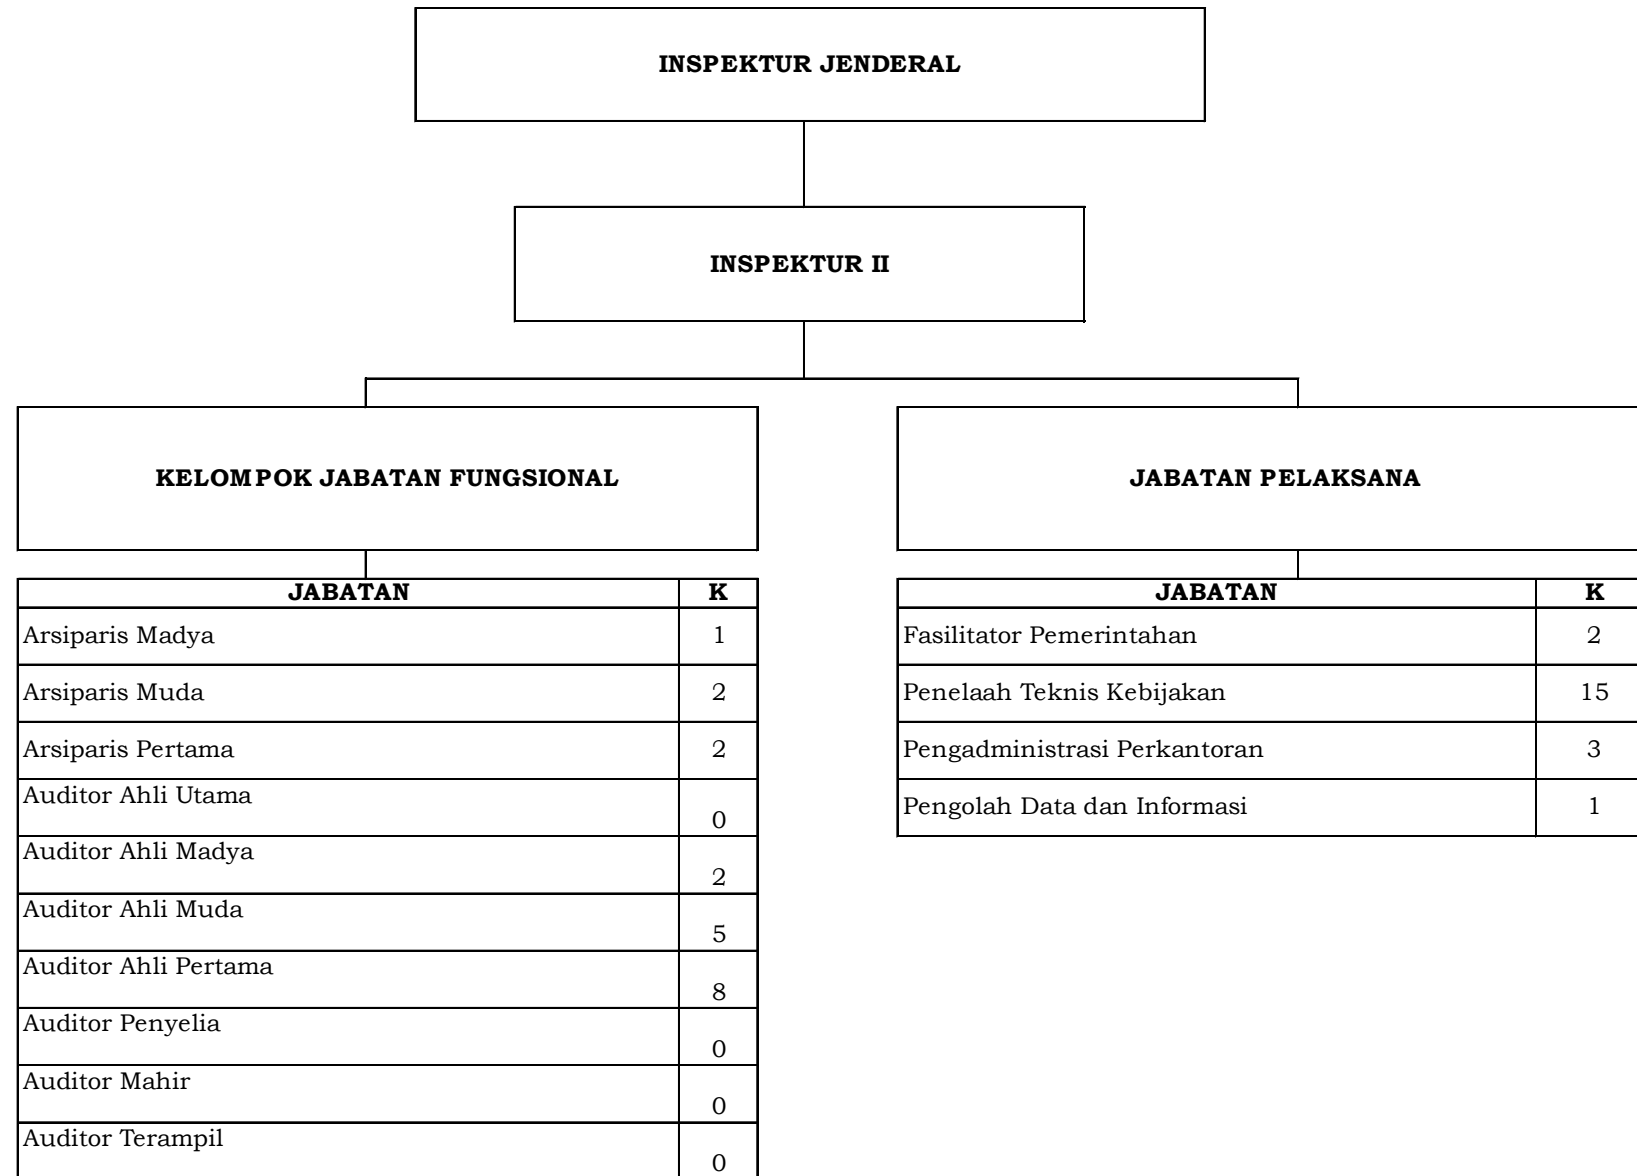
INSPEKTUR JENDERAL

INSPEKTUR II

KELOMPOK JABATAN FUNGSIONAL

| JABATAN | K |
|---|---|
| Arsiparis Madya | 1 |
| Arsiparis Muda | 2 |
| Arsiparis Pertama | 2 |
| Auditor Ahli Utama | 0 |
| Auditor Ahli Madya | 2 |
| Auditor Ahli Muda | 5 |
| Auditor Ahli Pertama | 8 |
| Auditor Penyelia | 0 |
| Auditor Mahir | 0 |
| Auditor Terampil | 0 |

JABATAN PELAKSANA

| JABATAN | K |
|---|---|
| Fasilitator Pemerintahan | 2 |
| Penelaah Teknis Kebijakan | 15 |
| Pengadministrasi Perkantoran | 3 |
| Pengolah Data dan Informasi | 1 |